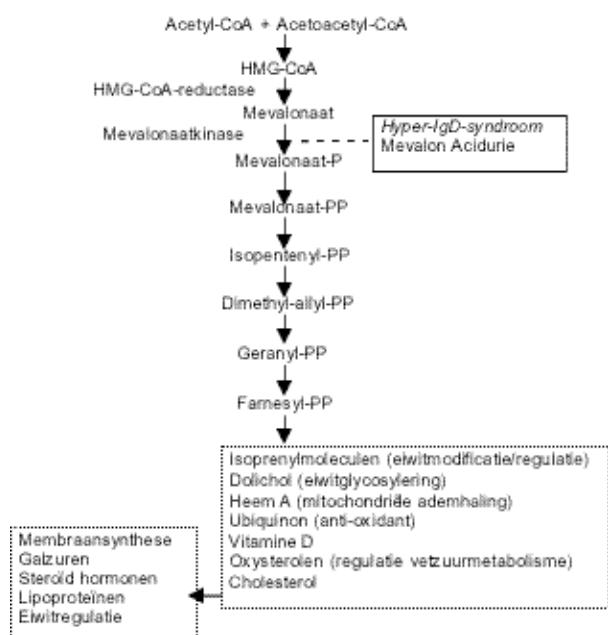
Acetyl-CoA + Acetoacetyl-CoA

HMG-CoA

HMG-CoA-reductase

Mevalonaat

Mevalonaatkinase

*Hyper-IgD-syndroom*
Mevalon Acidurie

Mevalonaat-P

Mevalonaat-PP

Isopentenyl-PP

Dimethyl-allyl-PP

Geranyl-PP

Farnesyl-PP

Isoprenylmoleculen (eiwitmodificatie/regulatie)
Dolichol (eiwitglycosylering)
Heem A (mitochondriële ademhaling)
Ubiquinon (anti-oxidant)
Vitamine D
Oxysterolen (regulatie vetzuurmetabolisme)
Cholesterol

Membraansynthese
Galzuren
Steroid hormonen
Lipoproteïnen
Eiwitregulatie